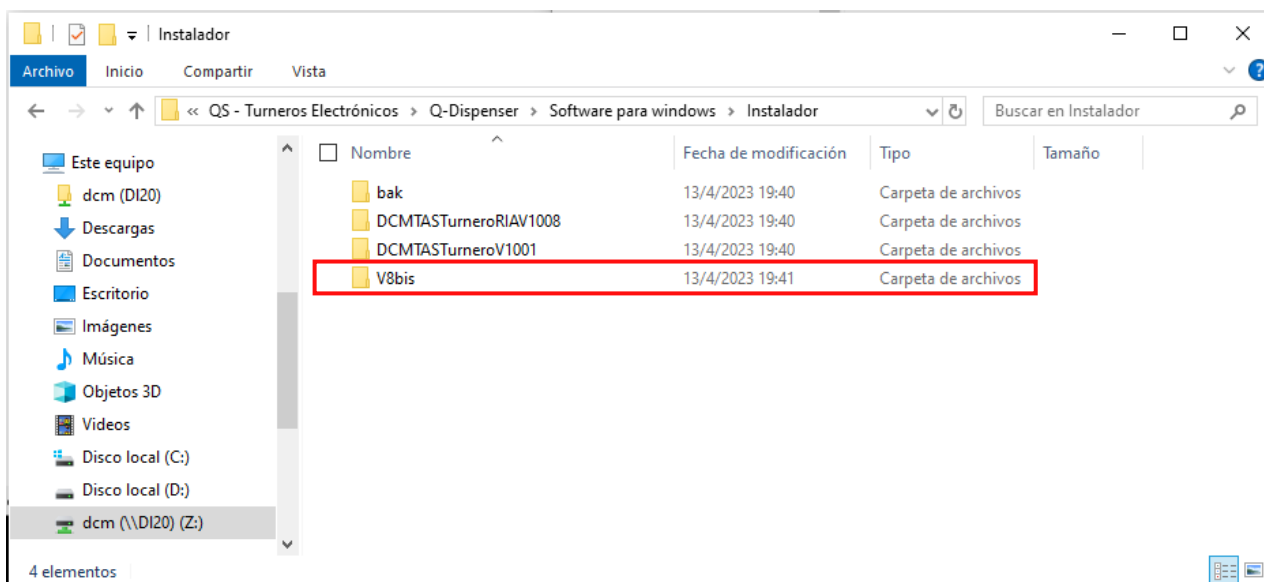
Instalador

Archivo Inicio Compartir Vista

« QS - Turneros Electrónicos › Q-Dispenser › Software para windows › Instalador

Buscar en Instalador

Este equipo
dcm (DI20)
Descargas
Documentos
Escritorio
Imágenes
Música
Objetos 3D
Videos
Disco local (C:)
Disco local (D:)
dcm (\\DI20) (Z:)

| Nombre | Fecha de modificación | Tipo | Tamaño |
|---|---|---|---|
| bak | 13/4/2023 19:40 | Carpeta de archivos | |
| DCMTASTurneroRIAV1008 | 13/4/2023 19:40 | Carpeta de archivos | |
| DCMTASTurneroV1001 | 13/4/2023 19:40 | Carpeta de archivos | |
| V8bis | 13/4/2023 19:41 | Carpeta de archivos | |

4 elementos